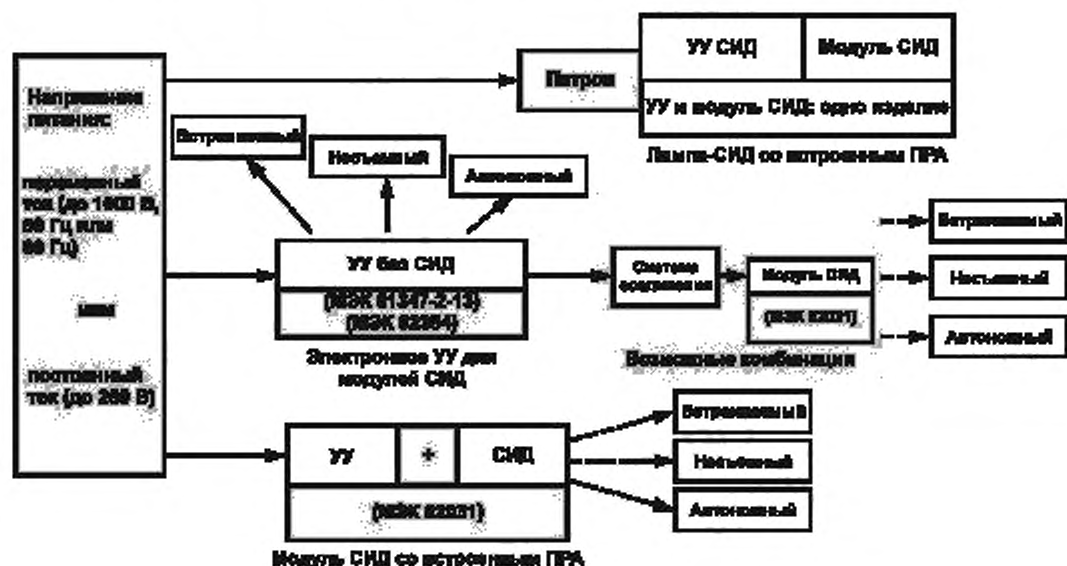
Напряжение питания:

переменный ток (до 1000 В, 50 Гц или 60 Гц)

или

постоянный ток (до 250 В)

Патрон

УУ СИД

Модуль СИД

УУ и модуль СИД: одно изделие

Лампа-СИД со встроенным ПРА

Встроенный

Несъемный

Автономный

УУ без СИД

(МЭК 61347-2-13)
(МЭК 62384)

Электронное УУ для модулей СИД

Система соединения

Модуль СИД

(МЭК 62031)

Возможные комбинации

Встроенный

Несъемный

Автономный

УУ

+

СИД

(МЭК 62031)

Модуль СИД со встроенным ПРА

Встроенный

Несъемный

Автономный